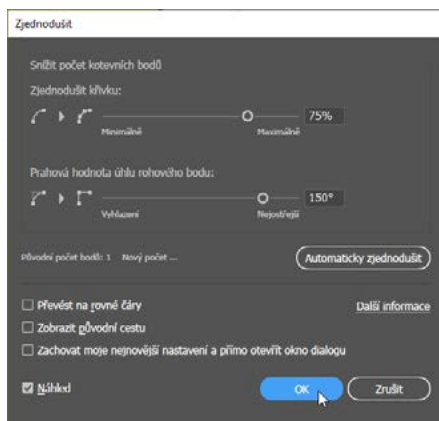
Zjednodušit

Snížit počet kotevních bodů

Zjednodušit křivku:

Minimálně

Maximálně

75%

Prahová hodnota úhlu rohového bodu:

Vyhlazení

Nejostřejší

150°

Původní počet bodů: 1 Nový počet ...

Automaticky zjednodušit

Převést na rovné čáry

Další informace

Zobrazit původní cestu

Zachovat moje nejnovější nastavení a přímo otevřít okno dialogu

Náhled

OK

Zrušit